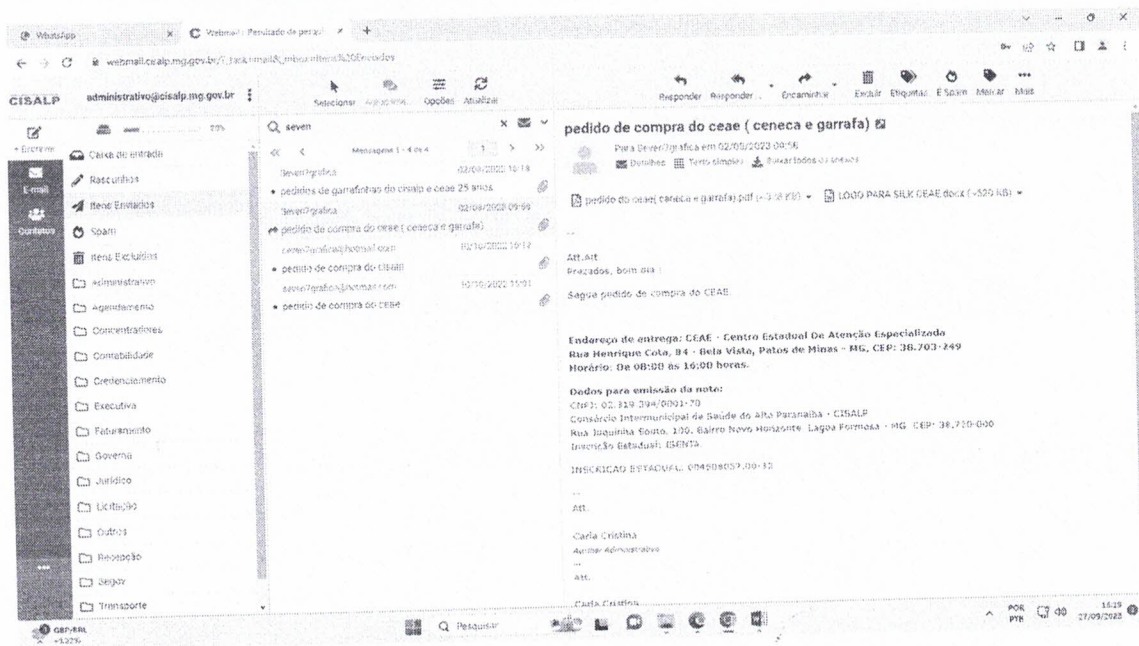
WhatsApp
Webmail :: Resultado de pesquisa
webmail.cisalp.mg.gov.br/?_task=mail&_mbox=Itens%20Enviados

CISALP administrativo@cisalp.mg.gov.br
Selecionar Arquivo Opções Atualizar
Responder Responder Encaminhar Excluir Etiquetas É Spam Marcar Mais

Escrever
E-mail
Contatos
Caixa de entrada
Rascunhos
Itens Enviados
Spam
Itens Excluídos
Administrativo
Agendamento
Concentradores
Contabilidade
Credenciamento
Executiva
Faturamento
Governo
Jurídico
Licitação
Outros
Recepção
Seguv
Transporte

Q seven
Mensagens 1 - 4 de 4
seven7grafica 02/09/2022 10:18
• pedidos de garrafinhas do cisalp e ceae 25 anos
seven7grafica 02/09/2022 09:59
pedido de compra do ceae ( ceneca e garrafa)
seven7grafica@hotmail.com 03/10/2022 16:12
• pedido de compra do cisalp
seven7grafica@hotmail.com 10/10/2022 15:01
• pedido de compra do ceae

pedido de compra do ceae ( ceneca e garrafa)
Para Seven7grafica em 02/09/2022 09:58
Detalhes Texto simples Baixar todos os anexos

pedido do ceae( caneca e garrafa).pdf (~358 KB) LOGO PARA SILK CEAE.docx (~520 KB)

--
Att.Att
Prezados, bom dia !

Segue pedido de compra do CEAE.

Endereço de entrega: CEAE - Centro Estadual De Atenção Especializada
Rua Henrique Cota, 84 - Bela Vista, Patos de Minas - MG, CEP: 38.703-249
Horário: De 08:00 às 16:00 horas.

Dados para emissão da nota:
CNPJ: 02.319.394/0001-70
Consórcio Intermunicipal de Saúde do Alto Paranaíba - CISALP
Rua Joaquina Souto, 100, Bairro Novo Horizonte Lagoa Formosa - MG CEP: 38.720-000
Inscrição Estadual: ISENTA

INSCRIÇÃO ESTADUAL: 00490805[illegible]

--
Att.

Carla Cristina
Auxiliar Administrativo
--
Att.

Carla Cristina

GBP/BRL +122%
Pesquisar
POR PTB 16:19 27/09/2023